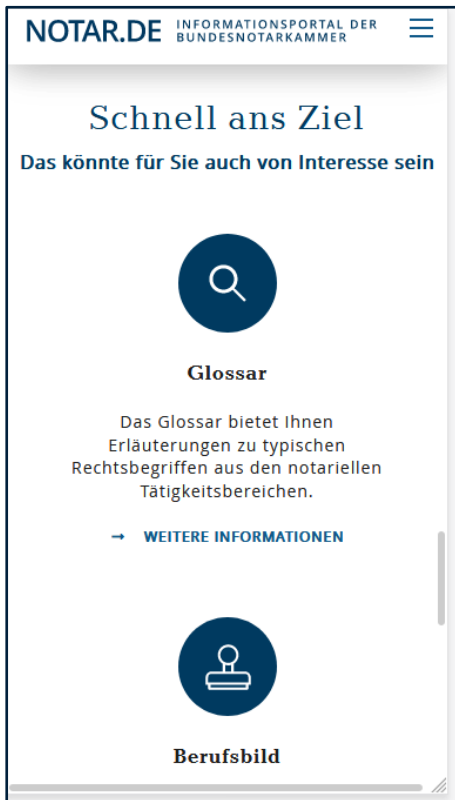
NOTAR.DE INFORMATIONSPORTAL DER BUNDESNOTARKAMMER

Schnell ans Ziel

Das könnte für Sie auch von Interesse sein

Glossar

Das Glossar bietet Ihnen Erläuterungen zu typischen Rechtsbegriffen aus den notariellen Tätigkeitsbereichen.

→ WEITERE INFORMATIONEN

Berufsbild